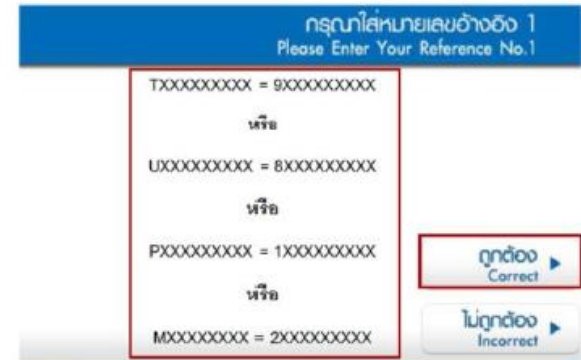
กรุณาใส่หมายเลขอ้างอิง 1
Please Enter Your Reference No.1

TXXXXXXXXX = 9XXXXXXXXX

หรือ

UXXXXXXXXX = 8XXXXXXXXX

หรือ

PXXXXXXXXX = 1XXXXXXXXX

หรือ

MXXXXXXXX = 2XXXXXXXXX

ถูกต้อง
Correct

ไม่ถูกต้อง
Incorrect